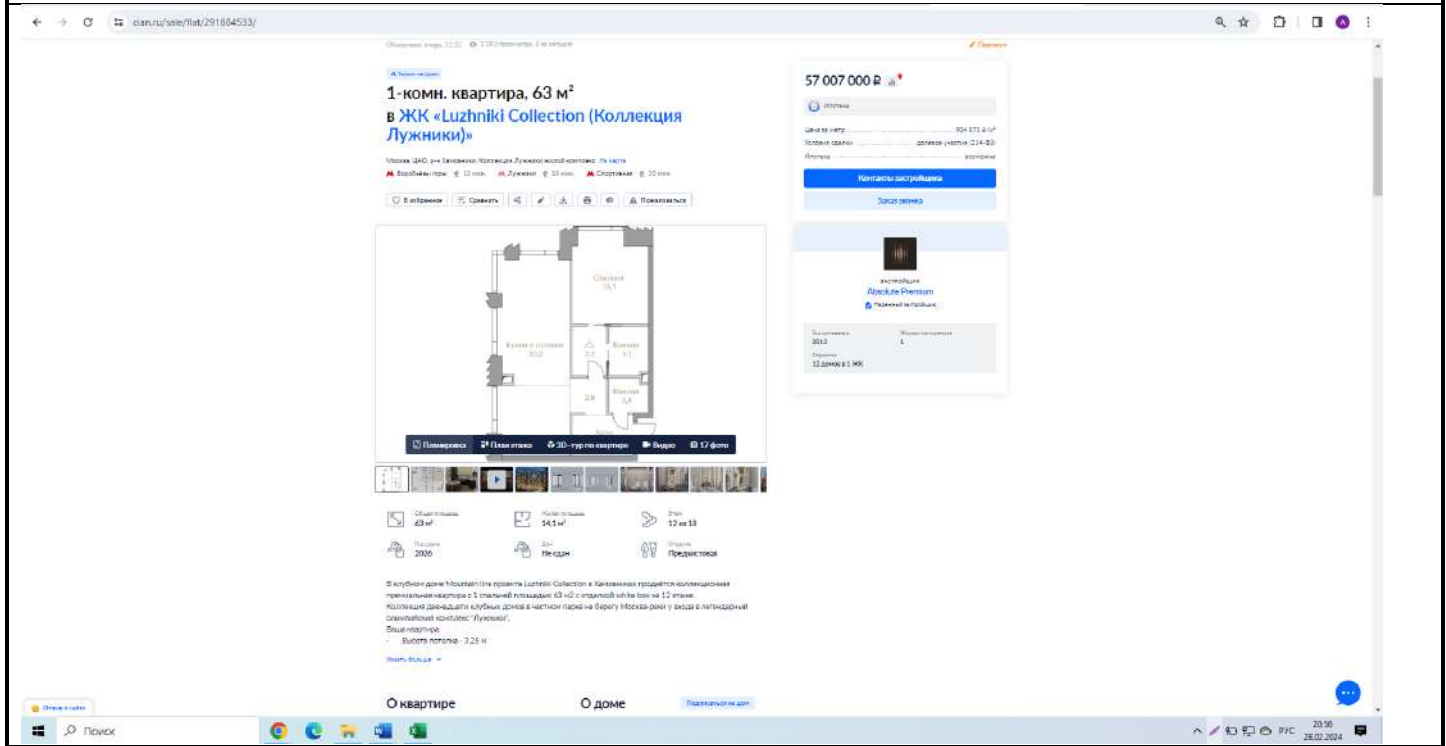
cian.ru/sale/flat/291884533/

1-комн. квартира, 63 м²

в ЖК «Luzhniki Collection (Коллекция Лужники)»

Москва, ЦАО, р-н Хамовники, Коллекция Лужники жилой комплекс На карте

Воробьёвы горы 12 мин. Лужники 10 мин. Спортивная 10 мин.

В избранное Сравнить Пожаловаться

Планировка План этажа 3D-тур по квартире Видео 17 фото

Общая площадь 63 м²
Жилая площадь 14,1 м²
Этаж 12 из 18
Год сдачи 2026
Дом Не сдан
Отделка Предчистовая

В клубном доме Mountain line проекта Luzhniki Collection в Хамовниках продаётся коллекционная премиальная квартира с 1 спальней площадью 63 м2 с отделкой white box на 12 этаже.
Коллекция двенадцати клубных домов в частном парке на берегу Москва-реки у входа в легендарный олимпийский комплекс "Лужники".
Ваша квартира:
- Высота потолка - 3,25 м

Узнать больше

О квартире

О доме

Подписаться на дом

57 007 000 ₽

Ипотека

Цена за метр 904 873 ₽/м²
Условия сделки долевое участие (214-ФЗ)
Ипотека возможна

Контакты застройщика

Заказ звонка

застройщик
Absolute Premium
Надежный застройщик

2013
1
12 домов в 1 ЖК

Поиск

РУС 20:56 28.02.2024